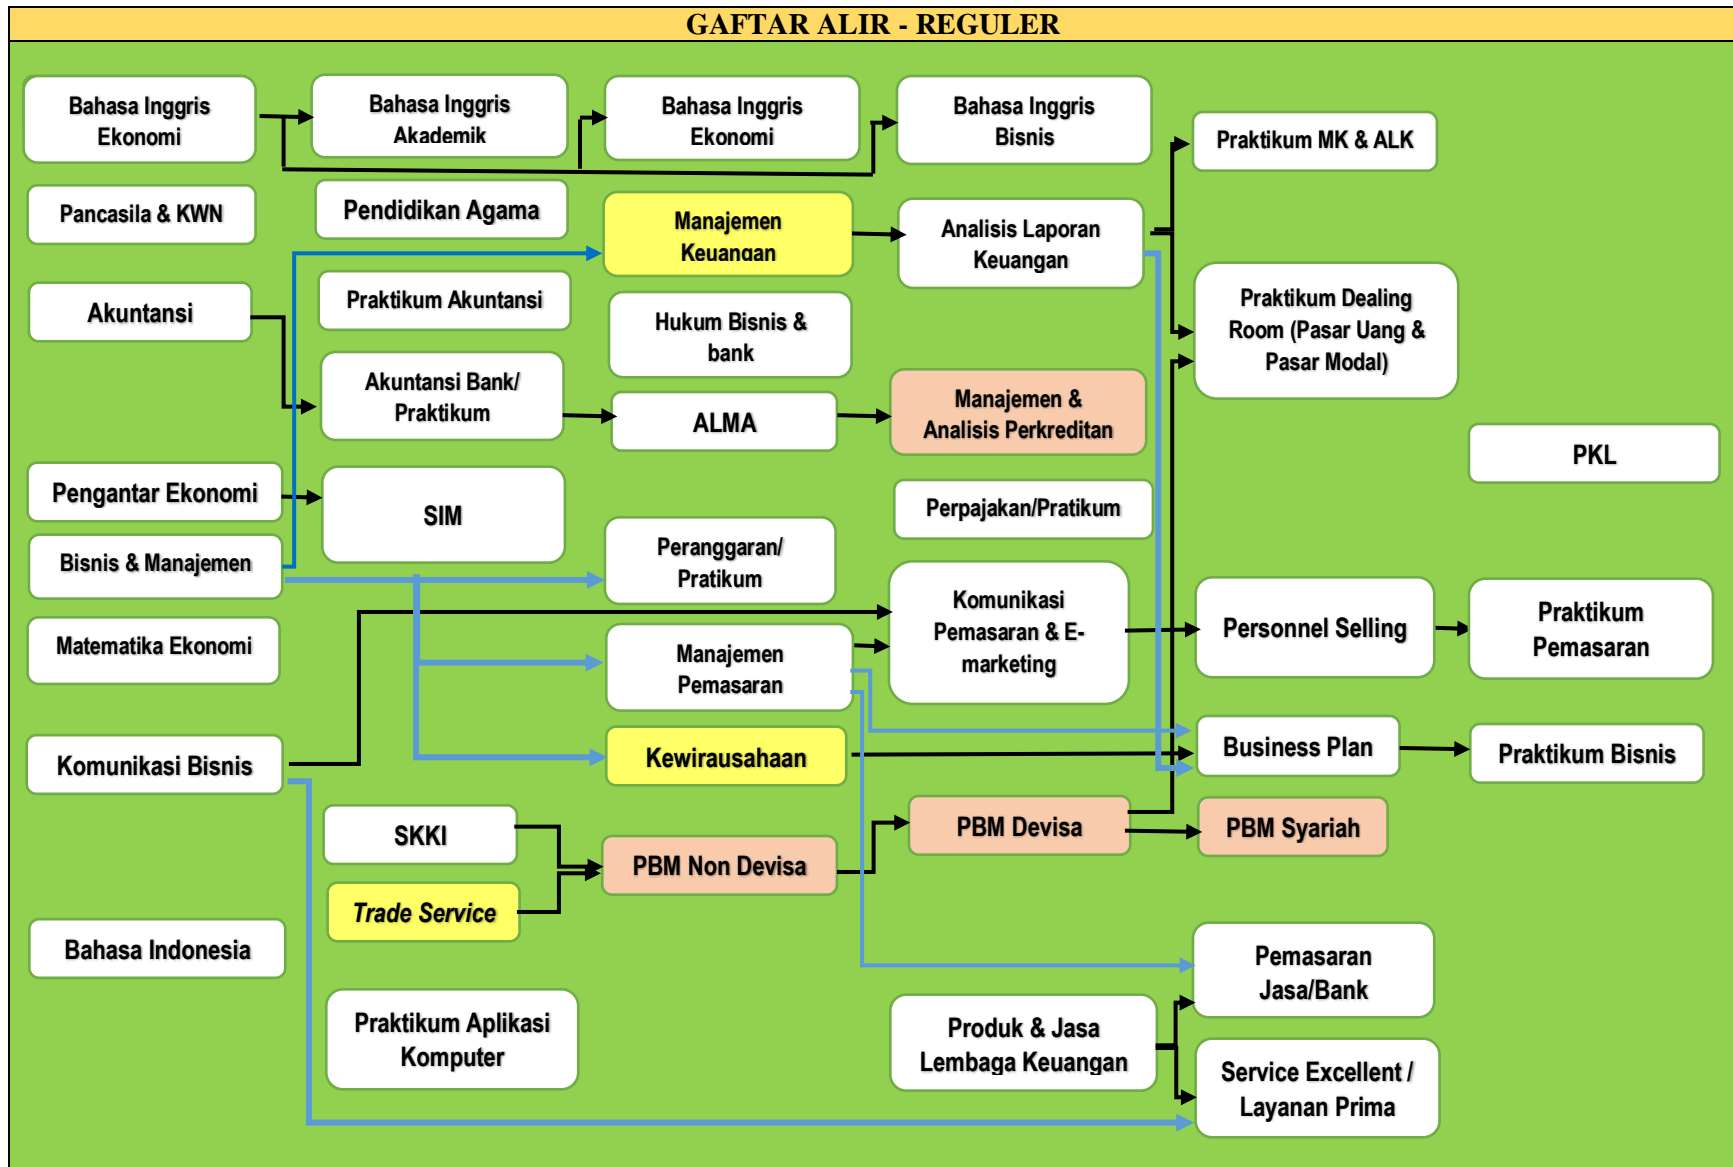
GAFTAR ALIR - REGULER

Bahasa Inggris Ekonomi

Bahasa Inggris Akademik

Bahasa Inggris Ekonomi

Bahasa Inggris Bisnis

Praktikum MK & ALK

Pancasila & KWN

Pendidikan Agama

Manajemen Keuangan

Analisis Laporan Keuangan

Akuntansi

Praktikum Akuntansi

Hukum Bisnis & bank

Praktikum Dealing Room (Pasar Uang & Pasar Modal)

Akuntansi Bank/ Praktikum

ALMA

Manajemen & Analisis Perkreditan

PKL

Pengantar Ekonomi

SIM

Perpajakan/Pratikum

Bisnis & Manajemen

Peranggaran/ Pratikum

Komunikasi Pemasaran & E-marketing

Personnel Selling

Praktikum Pemasaran

Matematika Ekonomi

Manajemen Pemasaran

Komunikasi Bisnis

Kewirausahaan

Business Plan

Praktikum Bisnis

SKKI

PBM Devisa

PBM Syariah

PBM Non Devisa

Trade Service

Bahasa Indonesia

Pemasaran Jasa/Bank

Praktikum Aplikasi Komputer

Produk & Jasa Lembaga Keuangan

Service Excellent / Layanan Prima